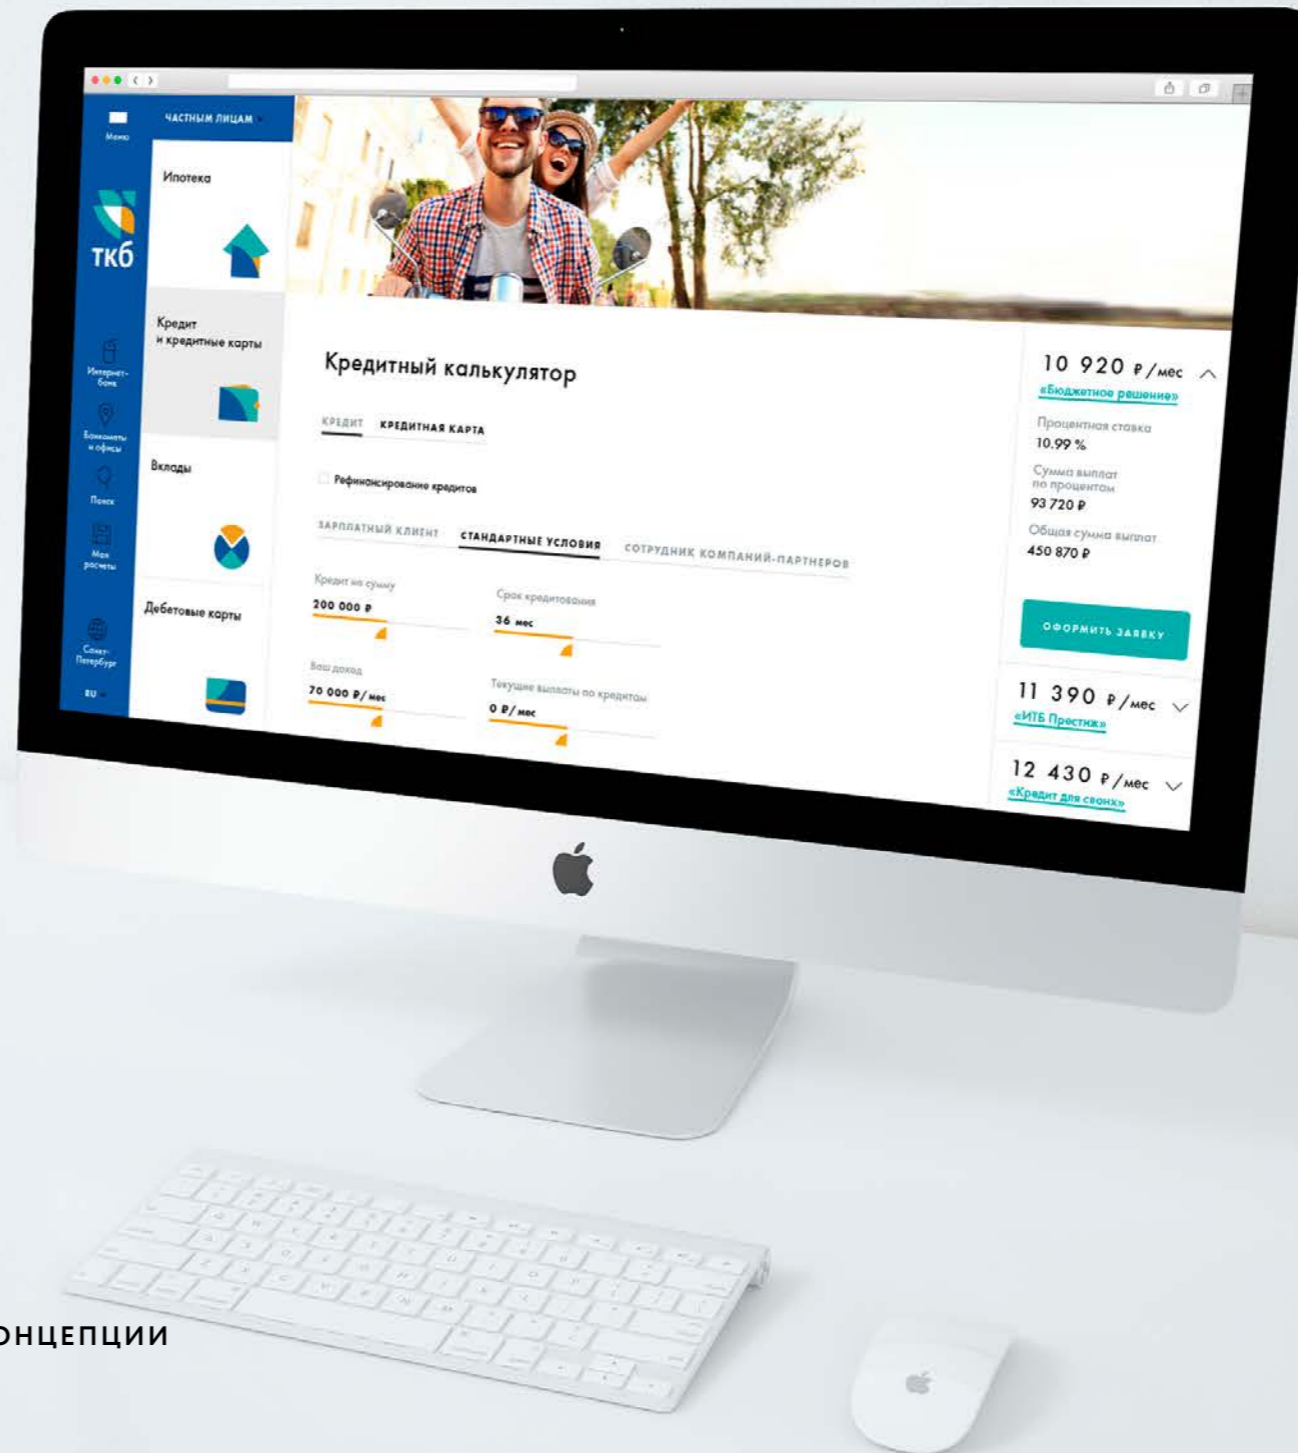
Меню

ЧАСТНЫМ ЛИЦАМ

ТКБ

Интернет-банк

Банкоматы и офисы

Поиск

Мои расчеты

Санкт-Петербург

RU

Ипотека

Кредит и кредитные карты

Вклады

Дебетовые карты

Кредитный калькулятор

КРЕДИТ КРЕДИТНАЯ КАРТА

Рефинансирование кредитов

ЗАРПЛАТНЫЙ КЛИЕНТ СТАНДАРТНЫЕ УСЛОВИЯ СОТРУДНИК КОМПАНИЙ-ПАРТНЕРОВ

Кредит на сумму
200 000 ₽

Срок кредитования
36 мес

Ваш доход
70 000 ₽/мес

Текущие выплаты по кредитам
0 ₽/мес

10 920 ₽/мес
«Бюджетное решение»

Процентная ставка
10.99 %

Сумма выплат по процентам
93 720 ₽

Общая сумма выплат
450 870 ₽

ОФОРМИТЬ ЗАЯВКУ

11 390 ₽/мес
«ИТБ Престиж»

12 430 ₽/мес
«Кредит для своих»

ОНЦЕПЦИИ